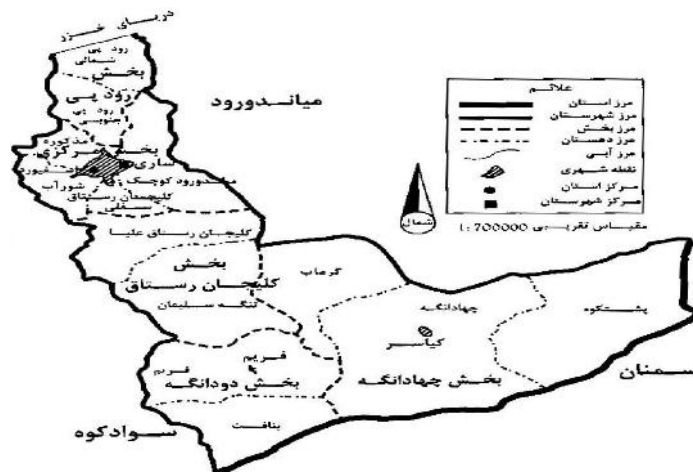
دریای خزر
رود پی شمالی
بخش
رود پی
رود پی جنوبی
میاندورود
بخش مرکزی
ساری
مذکوره
میاندورود کوچک
شوراب
کلیجان رستاق
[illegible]
کلیجان رستاق علیا
بخش
کلیجان رستاق
کرماب
لنگه سلیمان
چهاردانگه
کیاسر
پشتکوه
فریم
فریم
بخش دودانگه
بخش چهاردانگه
سمنان
سوادکوه
بنافت
علائم
مرز استان
مرز شهرستان
مرز بخش
مرز دهستان
مرز آبی
نقطه شهری
مرکز استان
مرکز شهرستان
شمال
مقیاس تقریبی 700000 : 1